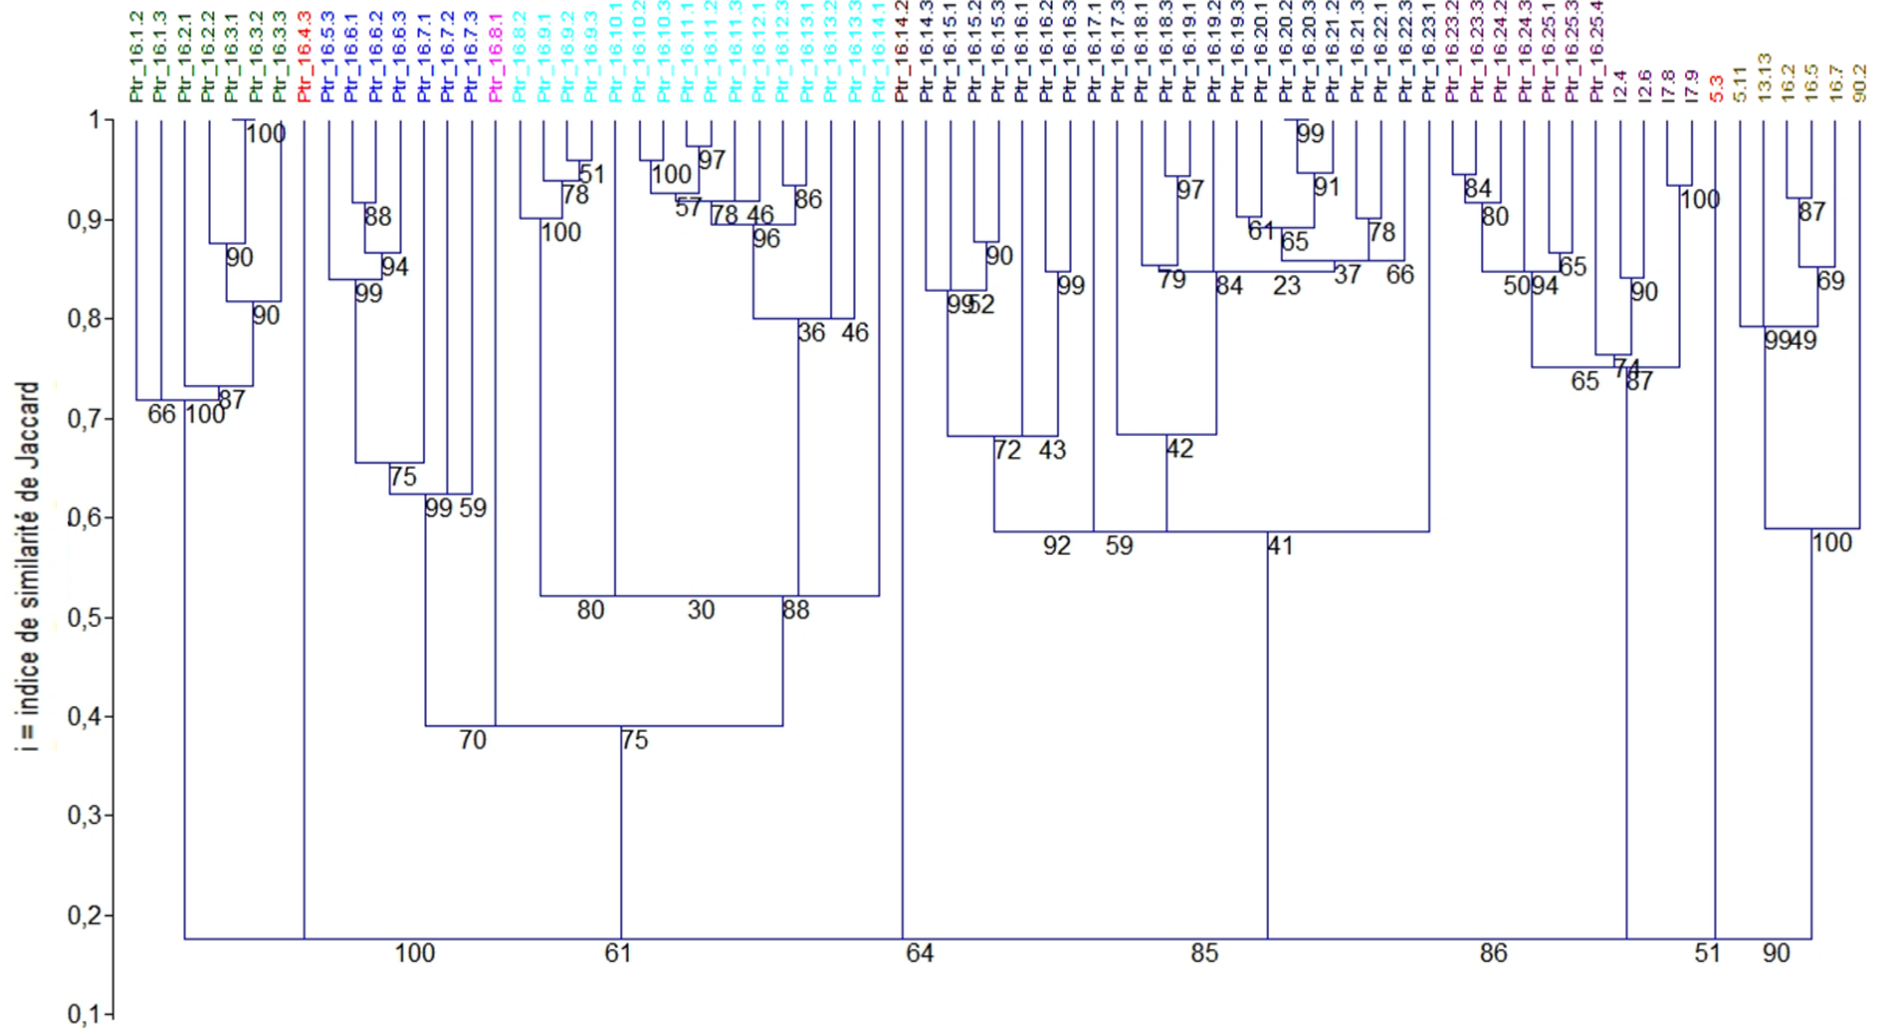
Ptr_16.1.2
Ptr_16.1.3
Ptr_16.2.1
Ptr_16.2.2
Ptr_16.3.1
Ptr_16.3.2
Ptr_16.3.3
Ptr_16.4.3
Ptr_16.5.3
Ptr_16.6.1
Ptr_16.6.2
Ptr_16.6.3
Ptr_16.7.1
Ptr_16.7.2
Ptr_16.7.3
Ptr_16.8.1
Ptr_16.8.2
Ptr_16.9.1
Ptr_16.9.2
Ptr_16.9.3
Ptr_16.10.1
Ptr_16.10.2
Ptr_16.10.3
Ptr_16.11.1
Ptr_16.11.2
Ptr_16.11.3
Ptr_16.12.1
Ptr_16.12.3
Ptr_16.13.1
Ptr_16.13.2
Ptr_16.13.3
Ptr_16.14.1
Ptr_16.14.2
Ptr_16.14.3
Ptr_16.15.1
Ptr_16.15.2
Ptr_16.15.3
Ptr_16.16.1
Ptr_16.16.2
Ptr_16.16.3
Ptr_16.17.1
Ptr_16.17.3
Ptr_16.18.1
Ptr_16.18.3
Ptr_16.19.1
Ptr_16.19.2
Ptr_16.19.3
Ptr_16.20.1
Ptr_16.20.2
Ptr_16.20.3
Ptr_16.21.2
Ptr_16.21.3
Ptr_16.22.1
Ptr_16.22.3
Ptr_16.23.1
Ptr_16.23.2
Ptr_16.23.3
Ptr_16.24.2
Ptr_16.24.3
Ptr_16.25.1
Ptr_16.25.3
Ptr_16.25.4
I2.4
I2.6
I7.8
I7.9
5.3
5.11
13.13
16.2
16.5
16.7
90.2

i = indice de similarité de Jaccard

1
0,9
0,8
0,7
0,6
0,5
0,4
0,3
0,2
0,1

100
90
90
87
66
100
88
94
99
75
99
59
51
78
100
100
97
57
78
46
96
86
36
46
80
30
88
70
75
90
99
99
52
72
43
92
59
97
79
84
99
91
61
65
23
37
78
66
42
41
84
80
50
94
65
65
74
87
90
100
87
69
99
49
100
100
61
64
85
86
51
90